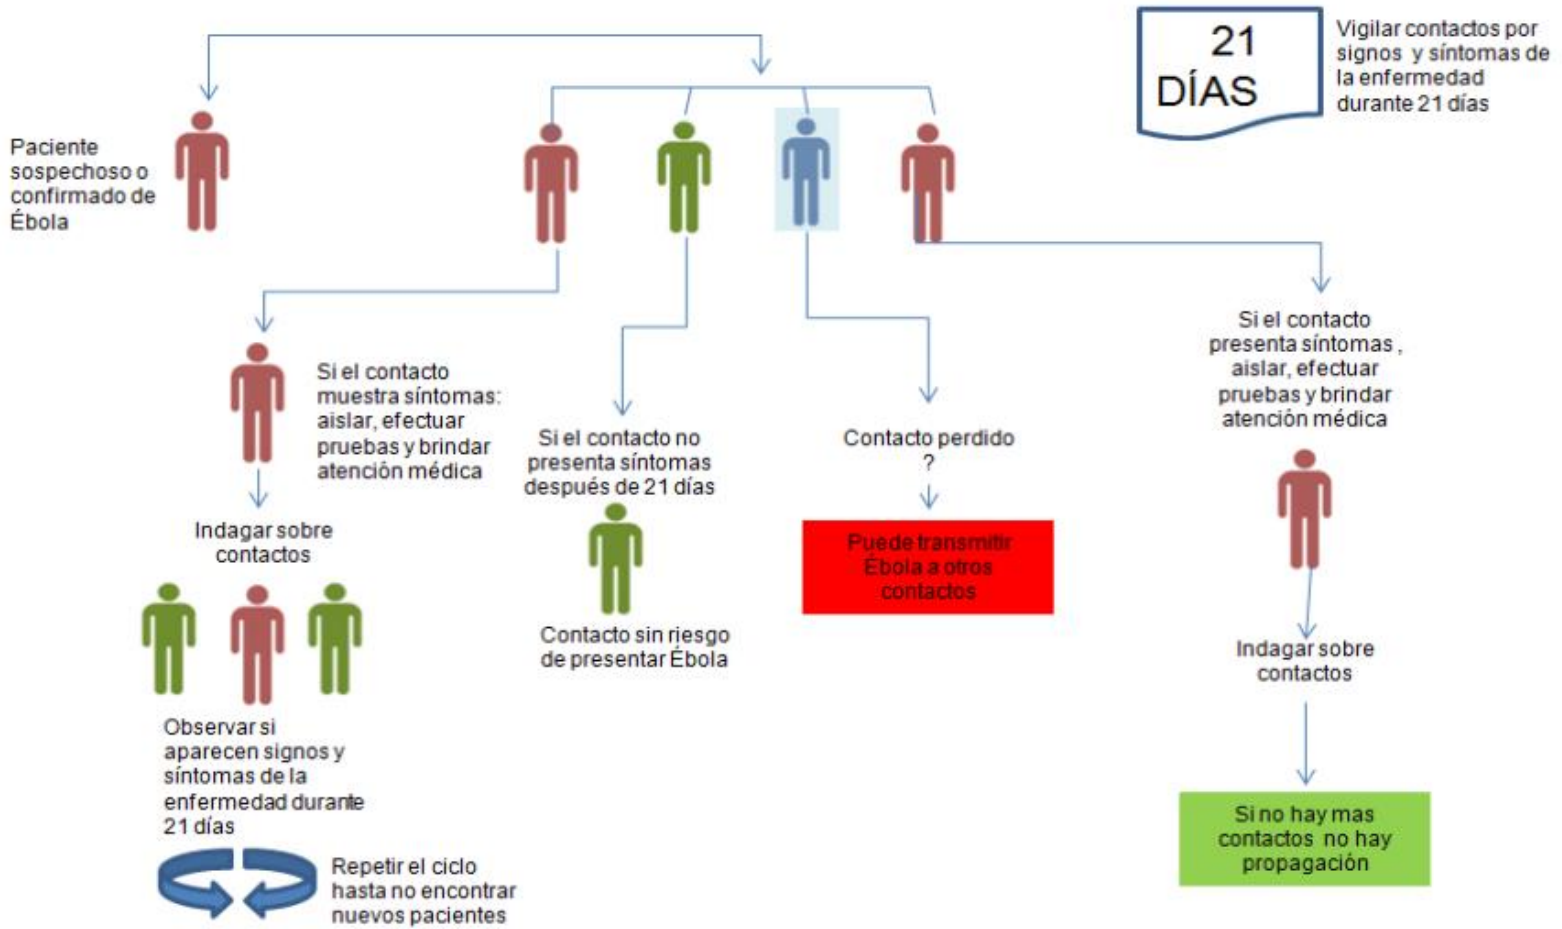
21 DÍAS

Vigilar contactos por signos y síntomas de la enfermedad durante 21 días

Paciente sospechoso o confirmado de Ébola

Si el contacto muestra síntomas: aislar, efectuar pruebas y brindar atención médica

Indagar sobre contactos

Observar si aparecen signos y síntomas de la enfermedad durante 21 días

Repetir el ciclo hasta no encontrar nuevos pacientes

Si el contacto no presenta síntomas después de 21 días

Contacto sin riesgo de presentar Ébola

Contacto perdido ?

Puede transmitir Ébola a otros contactos

Si el contacto presenta síntomas , aislar, efectuar pruebas y brindar atención médica

Indagar sobre contactos

Si no hay mas contactos no hay propagación